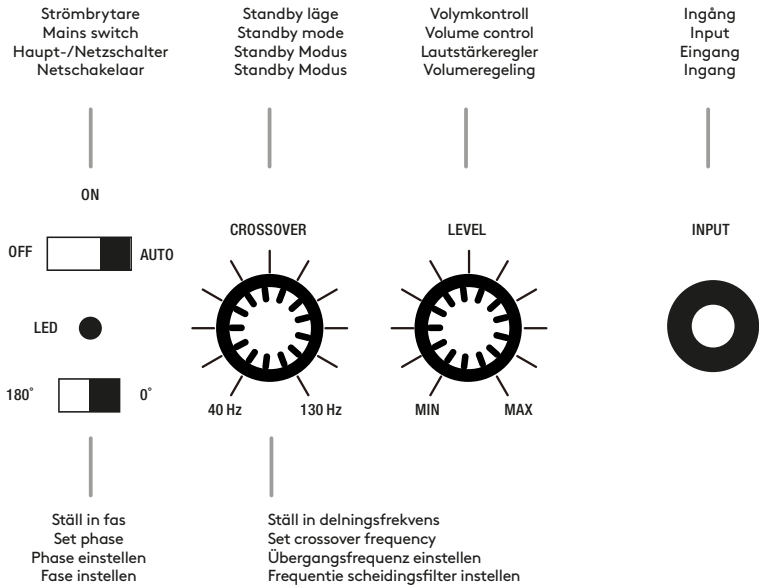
Strömbrytare
Mains switch
Haupt-/Netzschalter
Netschakelaar

Standby läge
Standby mode
Standby Modus
Standby Modus

Volymkontroll
Volume control
Lautstärkeregler
Volumeregeling

Ingång
Input
Eingang
Ingang

ON

OFF AUTO

CROSSOVER

LEVEL

INPUT

LED

180˚ 0˚

40 Hz 130 Hz

MIN MAX

Ställ in fas
Set phase
Phase einstellen
Fase instellen

Ställ in delningsfrekvens
Set crossover frequency
Übergangsfrequenz einstellen
Frequentie scheidingsfilter instellen